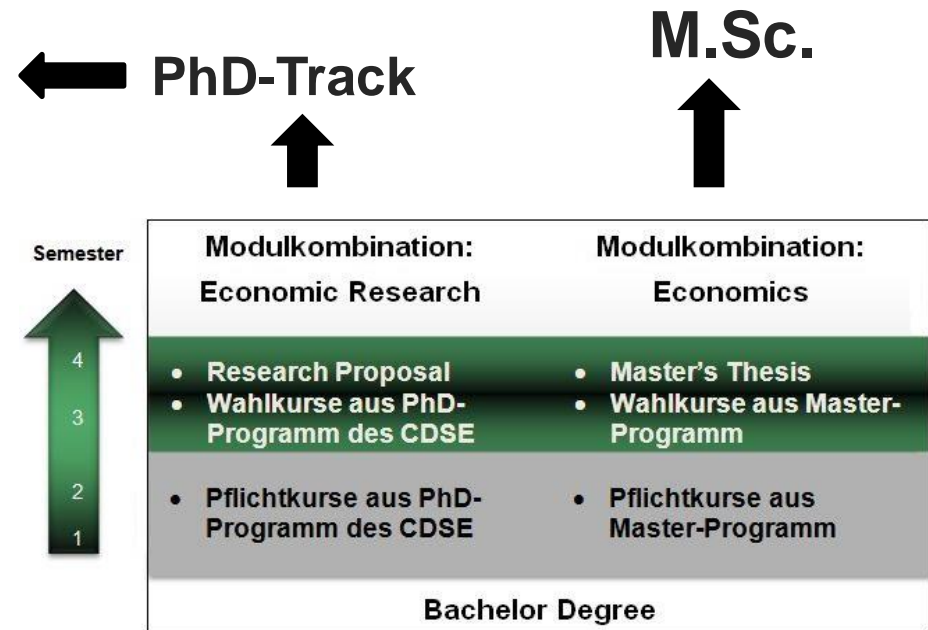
M.Sc.

PhD-Track

Semester

4

3

2

1

| Modulkombination: Economic Research | Modulkombination: Economics |
|---|---|
| • Research Proposal • Wahlkurse aus PhD-Programm des CDSE | • Master's Thesis • Wahlkurse aus Master-Programm |
| • Pflichtkurse aus PhD-Programm des CDSE | • Pflichtkurse aus Master-Programm |

Bachelor Degree